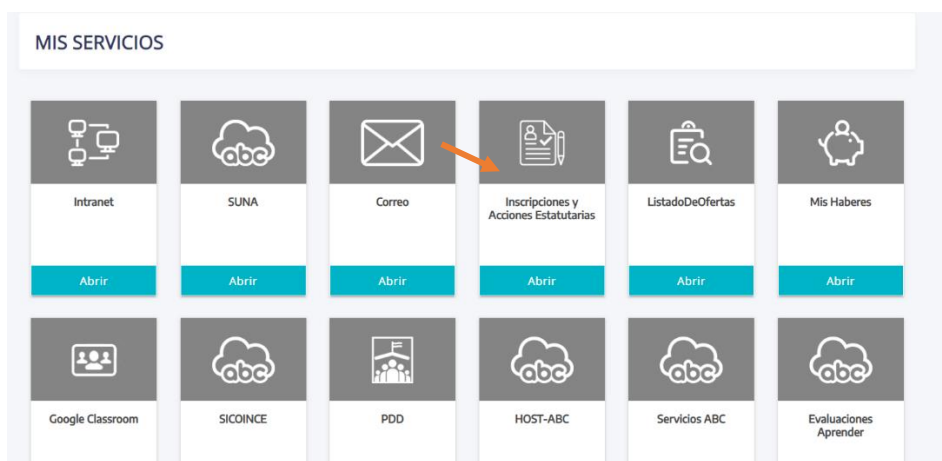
MIS SERVICIOS

abc

Intranet

Abrir

SUNA

Abrir

Correo

Abrir

Inscripciones y Acciones Estatutarias

Abrir

ListadoDeOfertas

Abrir

Mis Haberes

Abrir

abc

abc

abc

abc

Google Classroom

SICOINCE

PDD

HOST-ABC

Servicios ABC

Evaluaciones Aprender